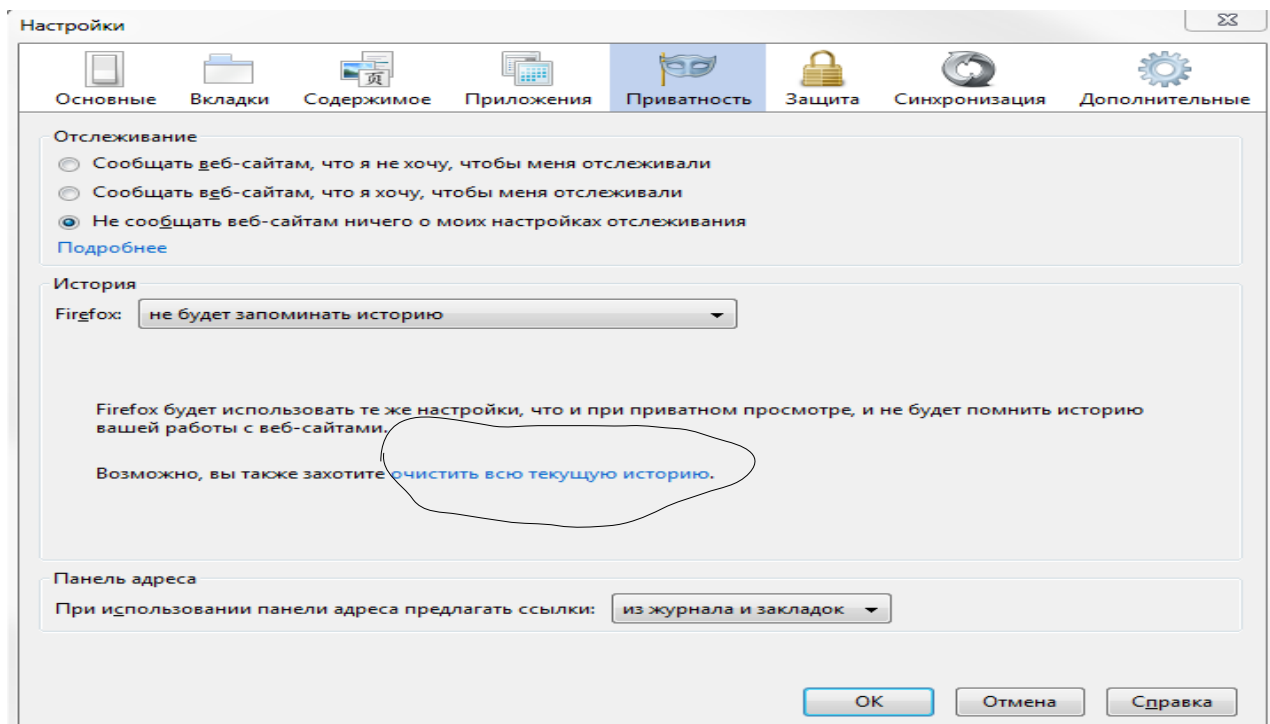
Настройки

Основные Вкладки Содержимое Приложения Приватность Защита Синхронизация Дополнительные

Отслеживание

Сообщать веб-сайтам, что я не хочу, чтобы меня отслеживали

Сообщать веб-сайтам, что я хочу, чтобы меня отслеживали

Не сообщать веб-сайтам ничего о моих настройках отслеживания

Подробнее

История

Firefox: не будет запоминать историю

Firefox будет использовать те же настройки, что и при приватном просмотре, и не будет помнить историю вашей работы с веб-сайтами.

Возможно, вы также захотите очистить всю текущую историю.

Панель адреса

При использовании панели адреса предлагать ссылки: из журнала и закладок

OK Отмена Справка